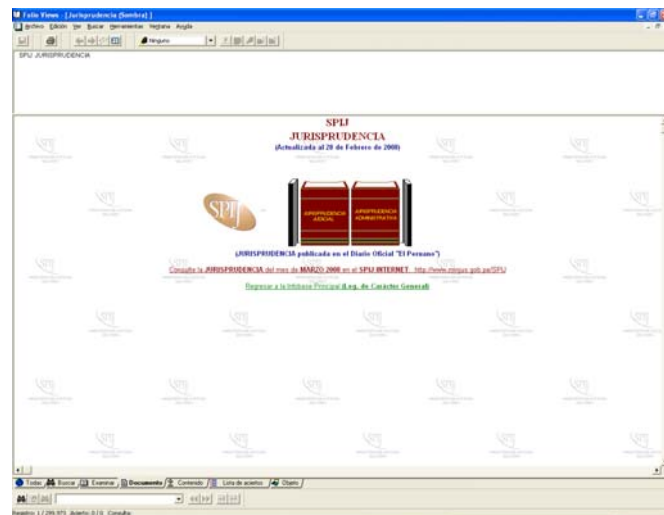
Folio Views - [Jurisprudencia (Sombra)]

Archivo Edición Ver Buscar Herramientas Ventana Ayuda

Ninguno

SPIJ JURISPRUDENCIA

SPIJ
JURISPRUDENCIA
(Actualizada al 28 de Febrero de 2008)

SPIJ

JURISPRUDENCIA OFICIAL

JURISPRUDENCIA ADMINISTRATIVA

(JURISPRUDENCIA publicada en el Diario Oficial "El Peruano")

Consulte la JURISPRUDENCIA del mes de MARZO 2008 en el SPIJ INTERNET http://www.minjus.gob.pe/SPIJ

Regresar a la Infobase Principal (Leg. de Carácter General)

Todos Buscar Examinar Documento Contenido Lista de aciertos Objeto

Registro: 1 / 299,973 Aciertos: 0 / 0 Consulta: